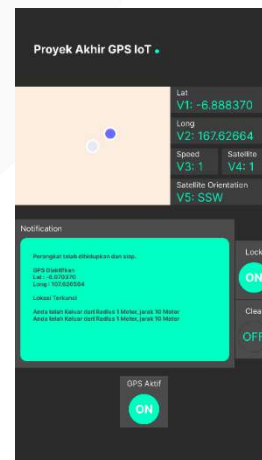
Proyek Akhir GPS IoT

Lat
V1: -6.888370

Long
V2: 167.62664

Speed
V3: 1

Satellite
V4: 1

Satellite Orientation
V5: SSW

Notification

Perangkat telah dihidupkan dan siap.

GPS Diaktifkan
Lat : -6.670370
Long : 107.626584

Lokasi Terkunci

Anda telah Keluar dari Radius 1 Meter, jarak 10 Meter
Anda telah Keluar dari Radius 1 Meter, jarak 10 Meter

Lock
ON

Clea
OFF

GPS Aktif
ON